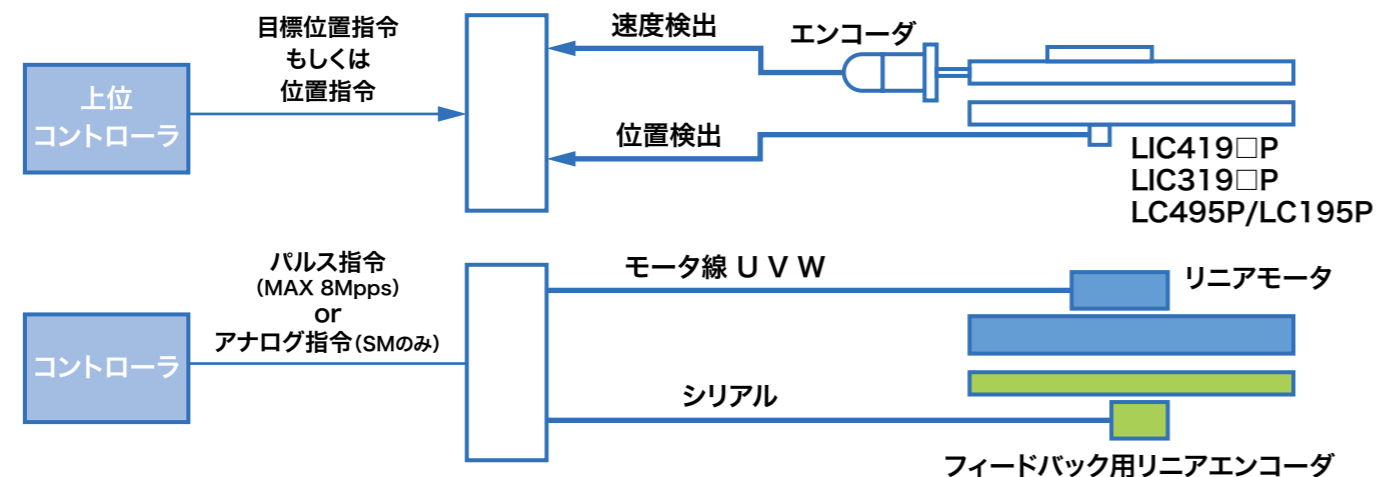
目標位置指令
もしくは
位置指令

上位
コントローラ

速度検出

エンコーダ

位置検出

LIC419□P
LIC319□P
LC495P/LC195P

パルス指令
(MAX 8Mpps)
or
アナログ指令(SMのみ)

コントローラ

モータ線 U V W

リニアモータ

シリアル

フィードバック用リニアエンコーダ